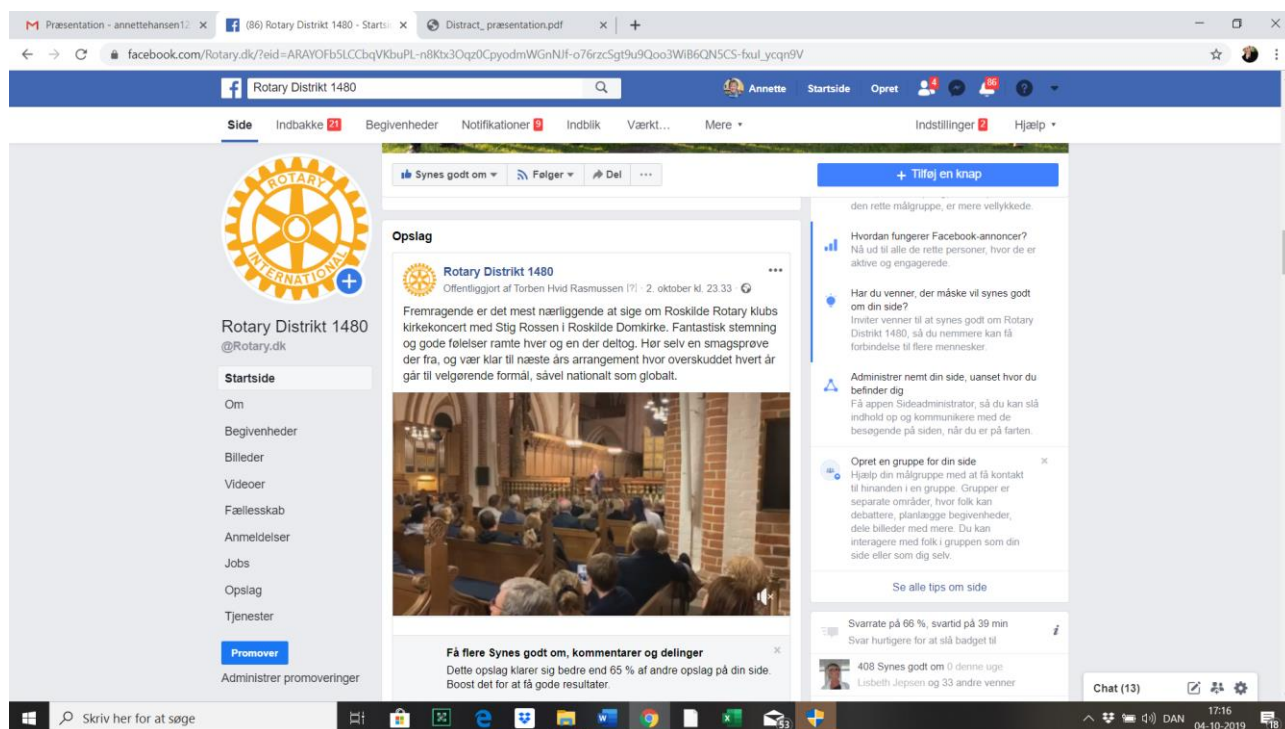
Præsentation - annettehansen12 ×
(86) Rotary Distrikt 1480 - Starts ×
Distract_ præsentation.pdf ×
+

facebook.com/Rotary.dk/?eid=ARAYOFb5LCCbqVKbuPL-n8Ktx3Oqz0CpyodmWGnNJf-o76rzcSgt9u9Qoo3WiB6QN5CS-fxul_ycqn9V

Rotary Distrikt 1480
Annette Startside Opret 4 86

Side Indbakke 21 Begivenheder Notifikationer 9 Indblik Værkt... Mere ▾ Indstillinger 2 Hjælp ▾

ROTARY INTERNATIONAL

Rotary Distrikt 1480
@Rotary.dk

Startside
Om
Begivenheder
Billeder
Videoer
Fællesskab
Anmeldelser
Jobs
Opslag
Tjenester

Promover
Administrer promoveringer

Synes godt om ▾ Følger ▾ Del ···

Opslag

Rotary Distrikt 1480
Offentliggjort af Torben Hvid Rasmussen [?] · 2. oktober kl. 23.33 ·

Fremragende er det mest nærliggende at sige om Roskilde Rotary klubs kirkekoncert med Stig Rossen i Roskilde Domkirke. Fantastisk stemning og gode følelser ramte hver og en der deltog. Hør selv en smagsprøve der fra, og vær klar til næste års arrangement hvor overskuddet hvert år går til velgørende formål, såvel nationalt som globalt.

Få flere Synes godt om, kommentarer og delinger
Dette opslag klarer sig bedre end 65 % af andre opslag på din side. Boost det for at få gode resultater.

+ Tilføj en knap

den rette målgruppe, er mere vellykkede.

Hvordan fungerer Facebook-annoncer?
Nå ud til alle de rette personer, hvor de er aktive og engagerede.

Har du venner, der måske vil synes godt om din side?
Inviter venner til at synes godt om Rotary Distrikt 1480, så du nemmere kan få forbindelse til flere mennesker.

Administrer nemt din side, uanset hvor du befinder dig
Få appen Sideadministrator, så du kan slå indhold op og kommunikere med de besøgende på siden, når du er på farten.

Opret en gruppe for din side
Hjælp din målgruppe med at få kontakt til hinanden i en gruppe. Grupper er separate områder, hvor folk kan debattere, planlægge begivenheder, dele billeder med mere. Du kan interagere med folk i gruppen som din side eller som dig selv.

Se alle tips om side

Svarrate på 66 %, svartid på 39 min
Svar hurtigere for at slå badget til

408 Synes godt om 0 denne uge
Lisbeth Jepsen og 33 andre venner

Chat (13)

Skriv her for at søge
DAN 17:16 04-10-2019